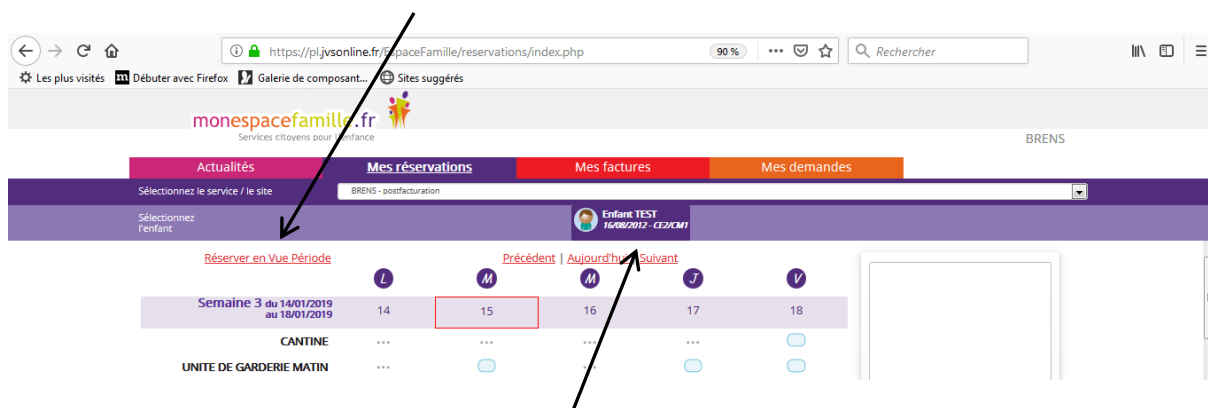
https://pl.jvsonline.fr/EspaceFamille/reservations/index.php 90 % Rechercher

Les plus visités Débuter avec Firefox Galerie de composant... Sites suggérés

monespacefamille.fr
Services citoyens pour l'enfance

BRENS

| Actualités | Mes réservations | Mes factures | Mes demandes |
|---|---|---|---|

Sélectionnez le service / le site BRENS - postfacturation

Sélectionnez l'enfant Enfant TEST 16/08/2012 - CE2/CM1

Réserver en Vue Période Précédent | Aujourd'hui | Suivant

| | L | M | M | J | V |
|---|---|---|---|---|---|
| Semaine 3 du 14/01/2019 au 18/01/2019 | 14 | 15 | 16 | 17 | 18 |
| CANTINE | ... | ... | ... | ... | |
| UNITE DE GARDERIE MATIN | ... | | ... | | |